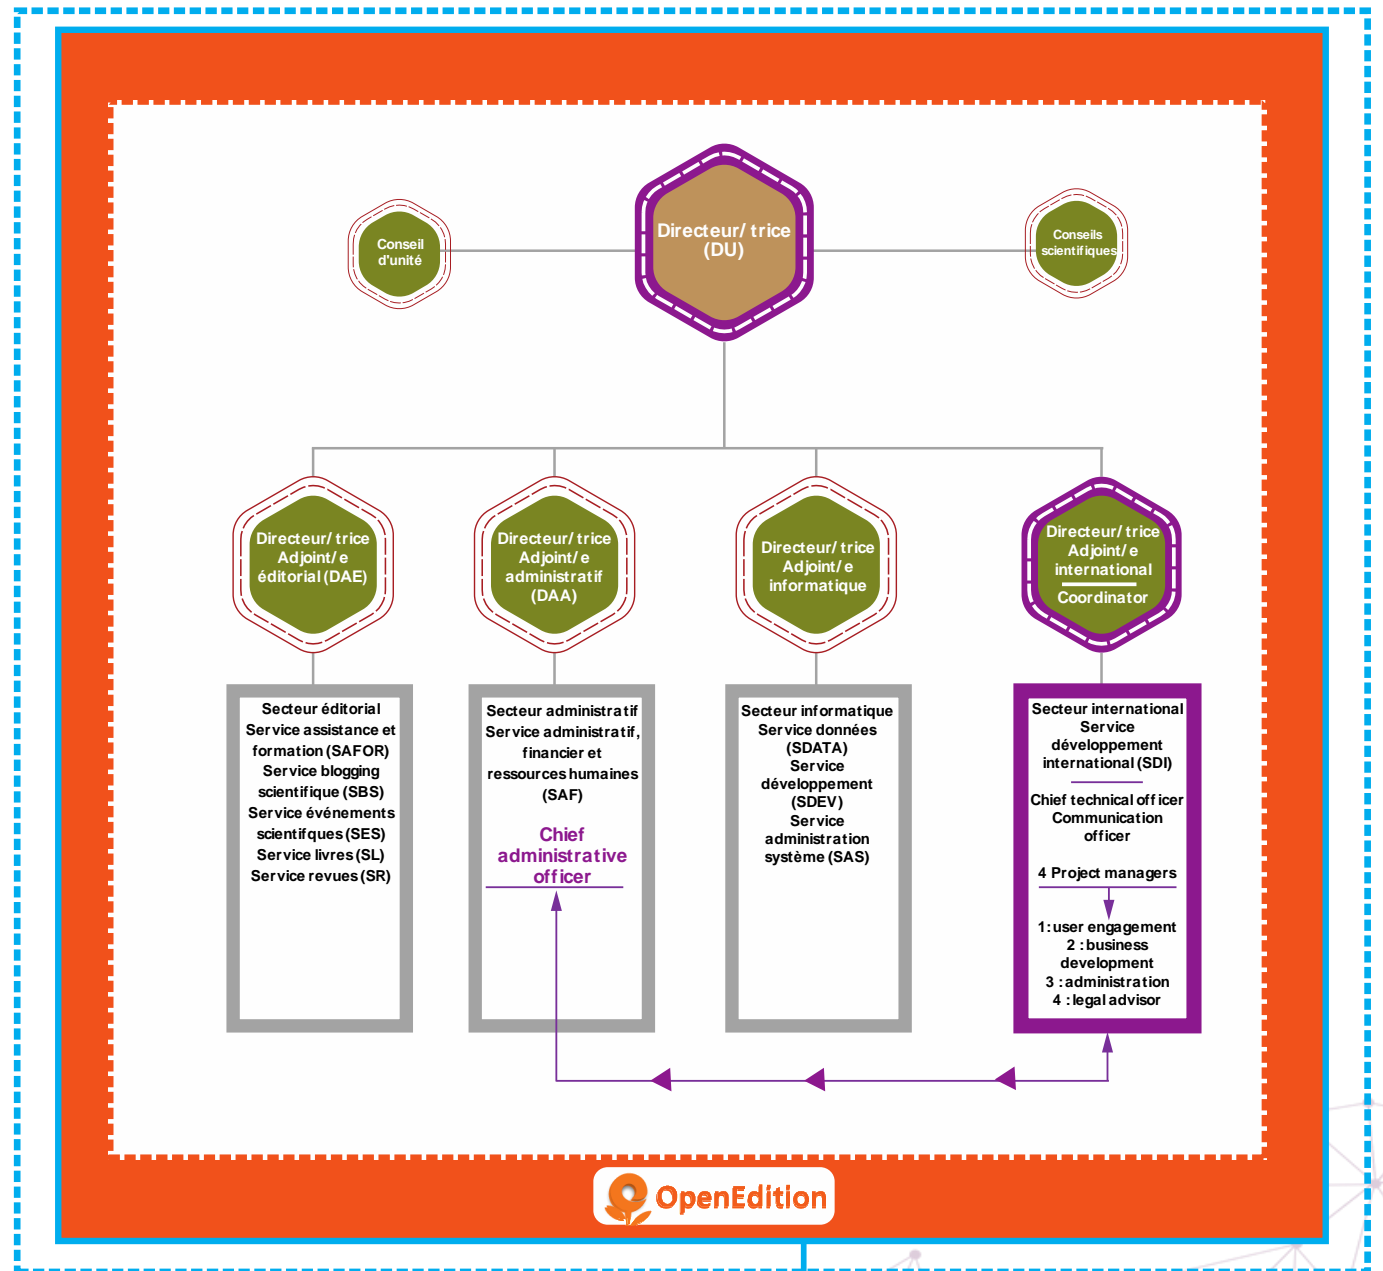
Conseil d'unité

Directeur/ trice (DU)

Conseils scientifiques

Directeur/ trice Adjoint/ e éditorial (DAE)

Directeur/ trice Adjoint/ e administratif (DAA)

Directeur/ trice Adjoint/ e informatique

Directeur/ trice Adjoint/ e international
Coordinator

Secteur éditorial
Service assistance et formation (SAFOR)
Service blogging scientifique (SBS)
Service événements scientifques (SES)
Service livres (SL)
Service revues (SR)

Secteur administratif
Service administratif, financier et ressources humaines (SAF)
Chief administrative officer

Secteur informatique
Service données (SDATA)
Service développement (SDEV)
Service administration système (SAS)

Secteur international
Service développement international (SDI)
Chief technical officer
Communication officer
4 Project managers
1 : user engagement
2 : business development
3 : administration
4 : legal advisor

OpenEdition